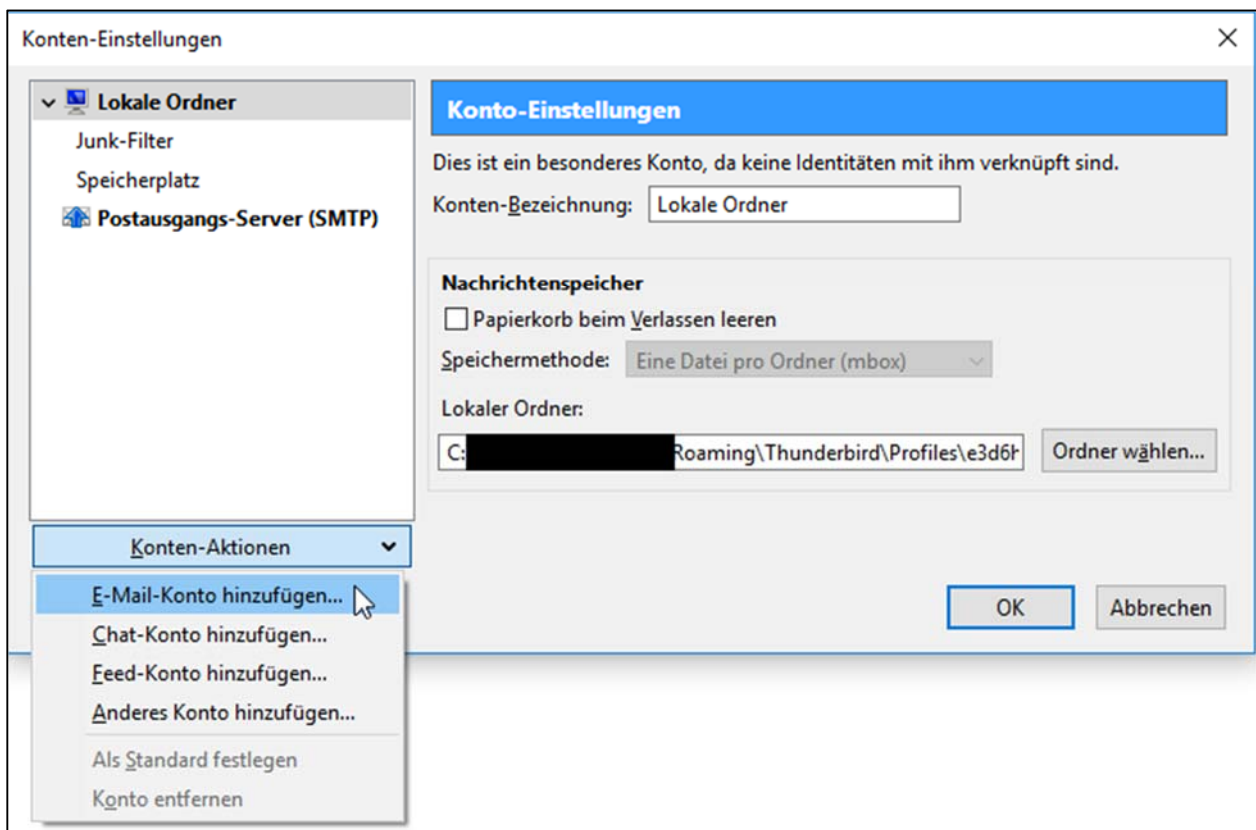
Konten-Einstellungen

Lokale Ordner
Junk-Filter
Speicherplatz
Postausgangs-Server (SMTP)

Konto-Einstellungen

Dies ist ein besonderes Konto, da keine Identitäten mit ihm verknüpft sind.

Konten-Bezeichnung: Lokale Ordner

Nachrichtenspeicher
Papierkorb beim Verlassen leeren
Speichermethode: Eine Datei pro Ordner (mbox)
Lokaler Ordner:
C: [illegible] Roaming\Thunderbird\Profiles\e3d6h
Ordner wählen...

Konten-Aktionen
E-Mail-Konto hinzufügen...
Chat-Konto hinzufügen...
Feed-Konto hinzufügen...
Anderes Konto hinzufügen...
Als Standard festlegen
Konto entfernen

OK
Abbrechen